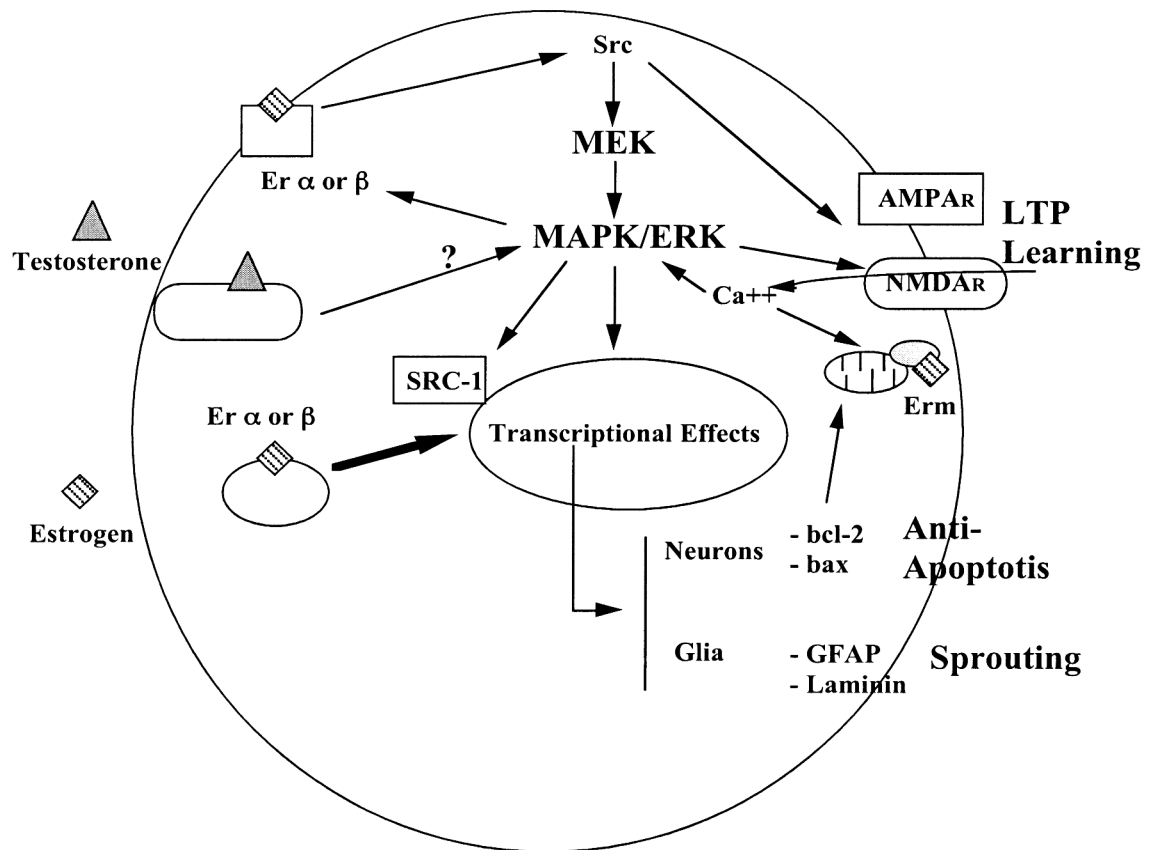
Src

MEK

Er $\alpha$ or $\beta$

AMPAR

LTP Learning

Testosterone

?

MAPK/ERK

NMDAR

Ca++

SRC-1

Er $\alpha$ or $\beta$

Transcriptional Effects

Erm

Estrogen

Neurons

- bcl-2
- bax

Anti-Apoptotis

Glia

- GFAP
- Laminin

Sprouting